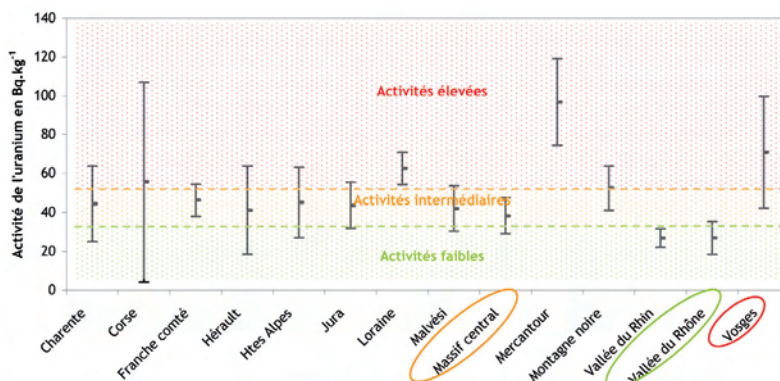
Activité de l'uranium en Bq.kg$^{-1}$

140
120
100
80
60
40
20
0

Activités élevées

Activités intermédiaires

Activités faibles

Charente
Corse
Franche comté
Hérault
Htes Alpes
Jura
Loraine
Malvési
Massif central
Mercantour
Montagne noire
Vallée du Rhin
Vallée du Rhône
Vosges